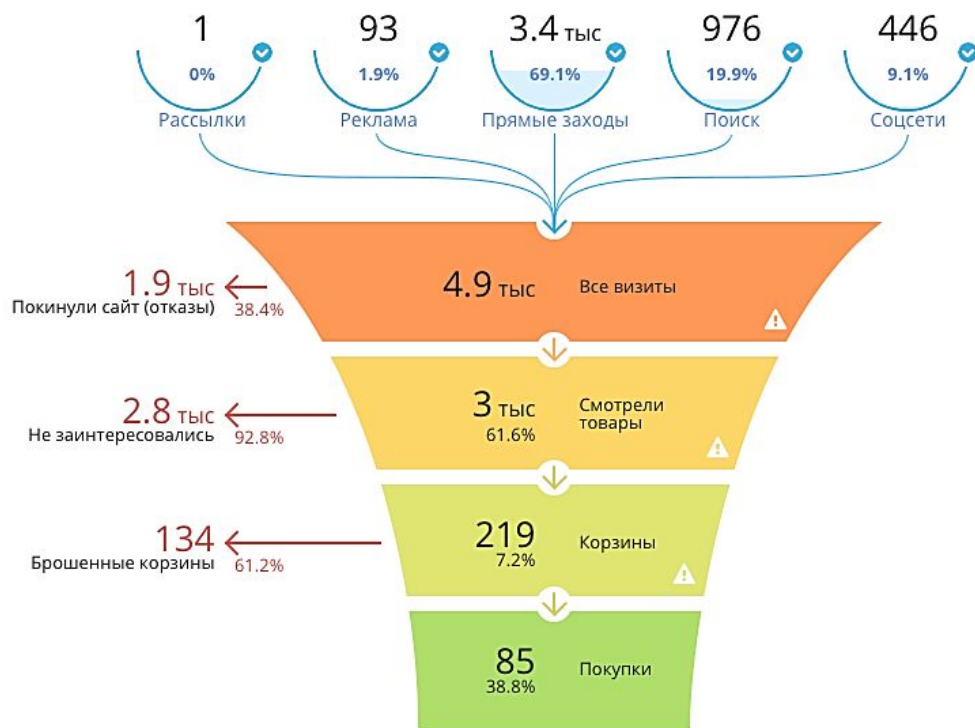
1
0%
Рассылки

93
1.9%
Реклама

3.4 тыс
69.1%
Прямые заходы

976
19.9%
Поиск

446
9.1%
Соцсети

1.9 тыс
Покинули сайт (отказы) 38.4%

4.9 тыс
Все визиты

2.8 тыс
Не заинтересовались 92.8%

3 тыс
61.6%
Смотрели товары

134
Брошенные корзины 61.2%

219
7.2%
Корзины

85
38.8%
Покупки